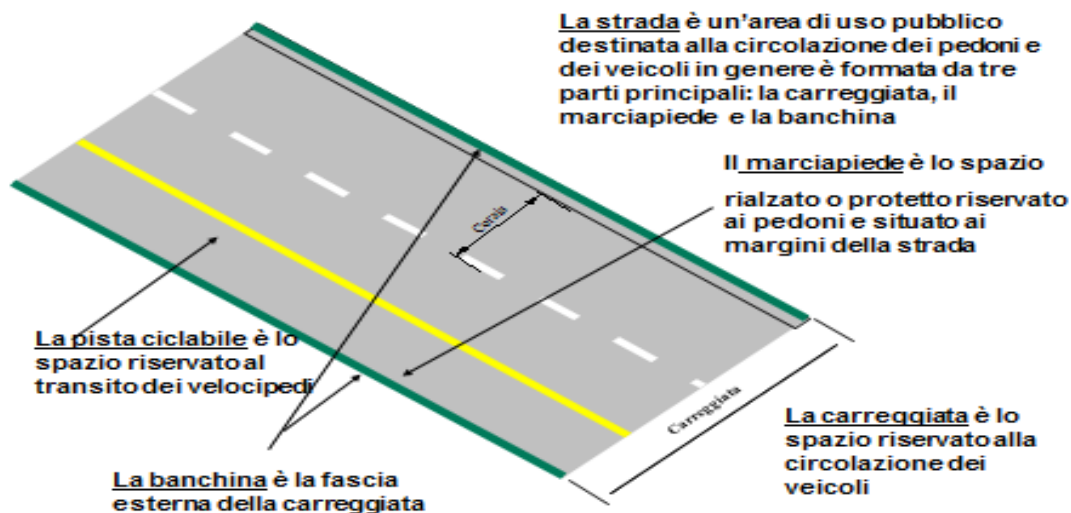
La strada è un'area di uso pubblico destinata alla circolazione dei pedoni e dei veicoli in genere è formata da tre parti principali: la carreggiata, il marciapiede e la banchina

Il marciapiede è lo spazio

rialzato o protetto riservato ai pedoni e situato ai margini della strada

Corsia

La pista ciclabile è lo spazio riservato al transito dei velocipedi

Carreggiata

La carreggiata è lo spazio riservato alla circolazione dei veicoli

La banchina è la fascia esterna della carreggiata